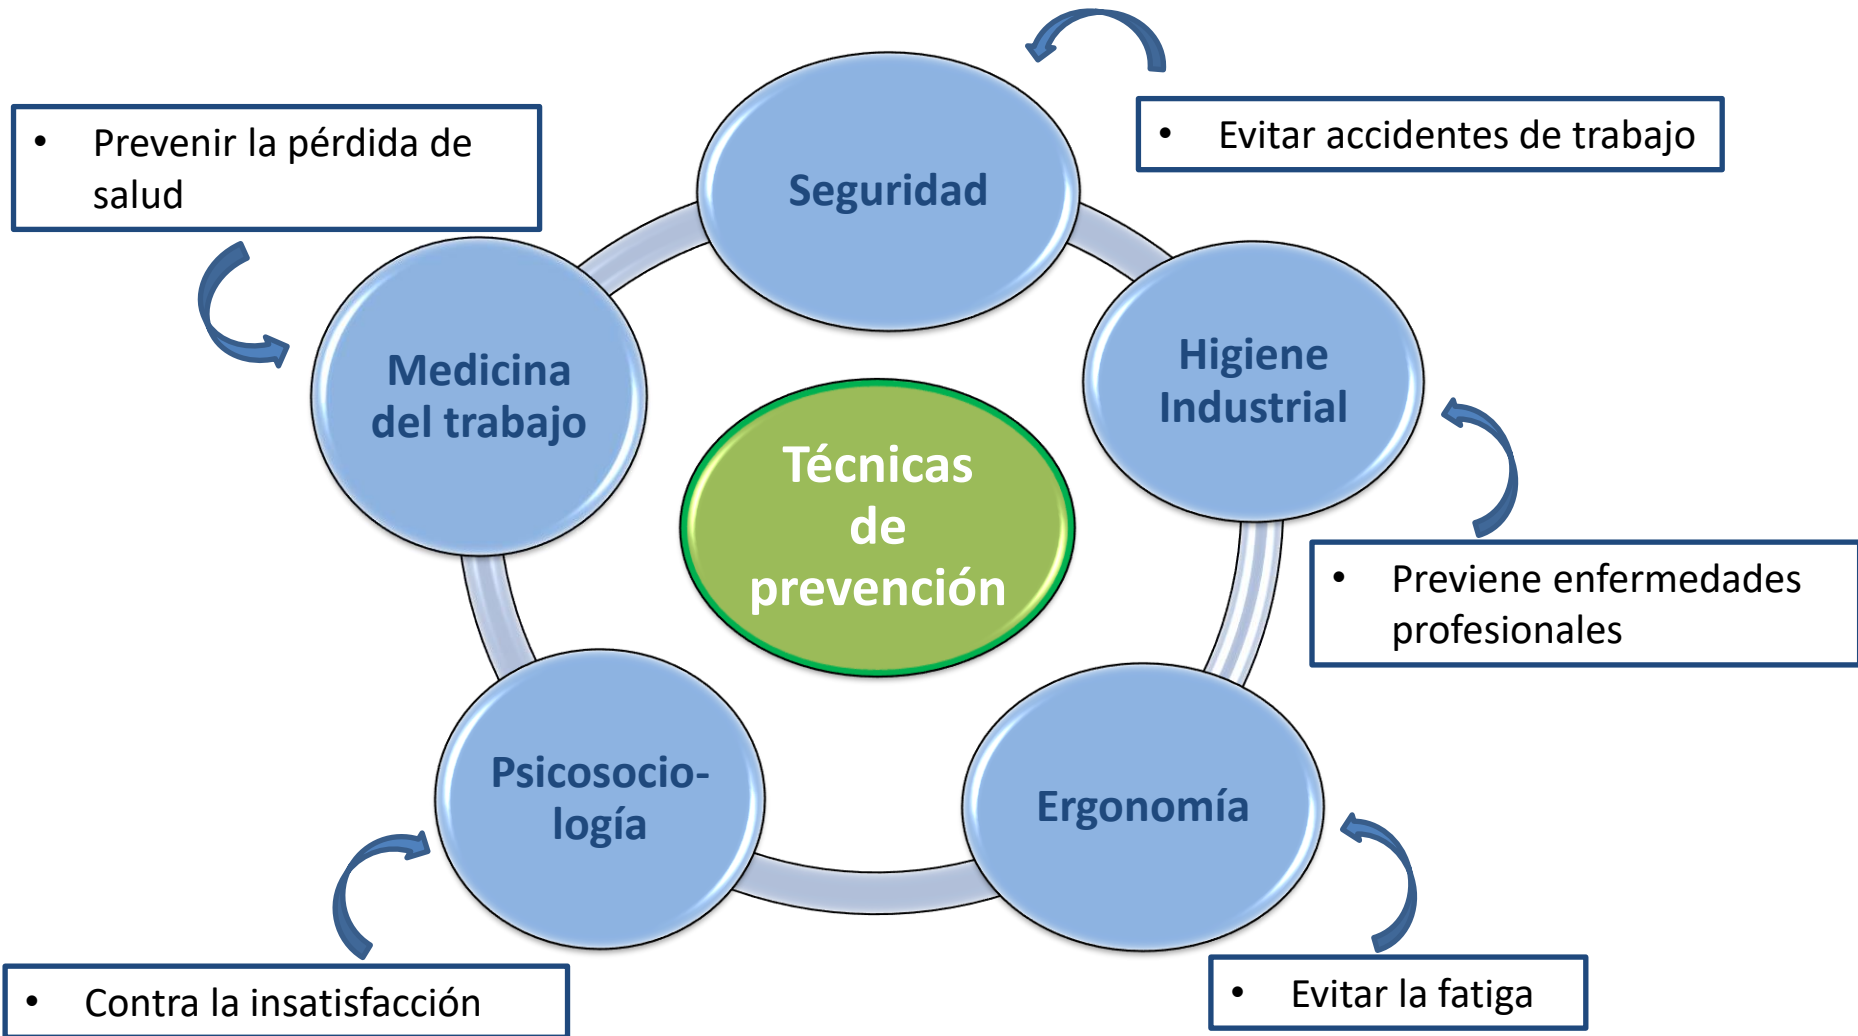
Técnicas de prevención

Seguridad

• Evitar accidentes de trabajo

Higiene Industrial

• Previene enfermedades profesionales

Ergonomía

• Evitar la fatiga

Psicosocio-logía

• Contra la insatisfacción

Medicina del trabajo

• Prevenir la pérdida de salud